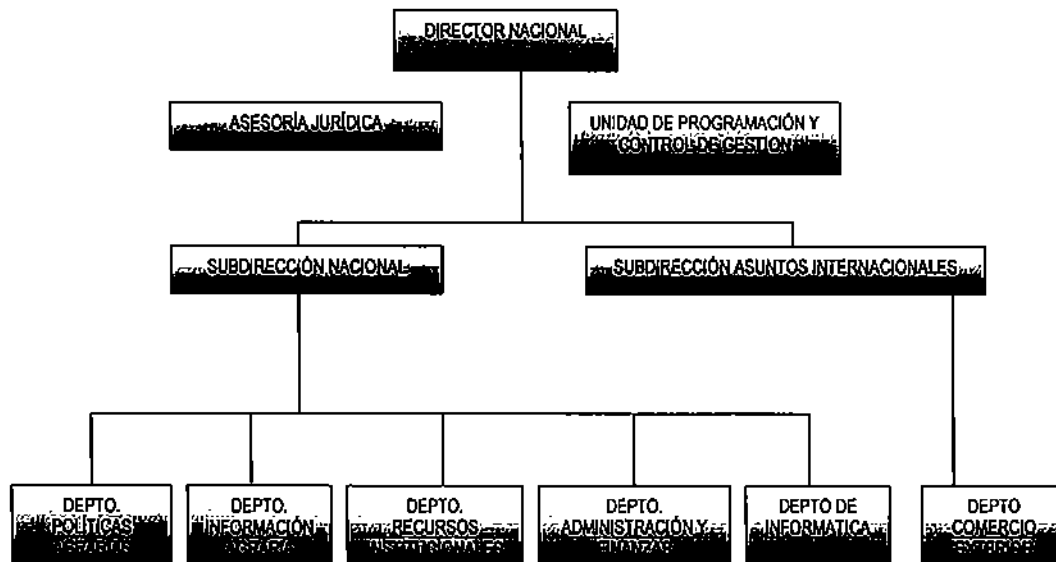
DIRECTOR NACIONAL

ASESORÍA JURÍDICA

UNIDAD DE PROGRAMACIÓN Y CONTROL DE GESTION

SUBDIRECCIÓN NACIONAL

SUBDIRECCIÓN ASUNTOS INTERNACIONALES

DEPTO. POLÍTICAS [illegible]

DEPTO. INFORMACIÓN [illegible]

DEPTO. RECURSOS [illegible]

DEPTO. ADMINISTRACIÓN Y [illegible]

DEPTO DE INFORMATICA

DEPTO COMERCIO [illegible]